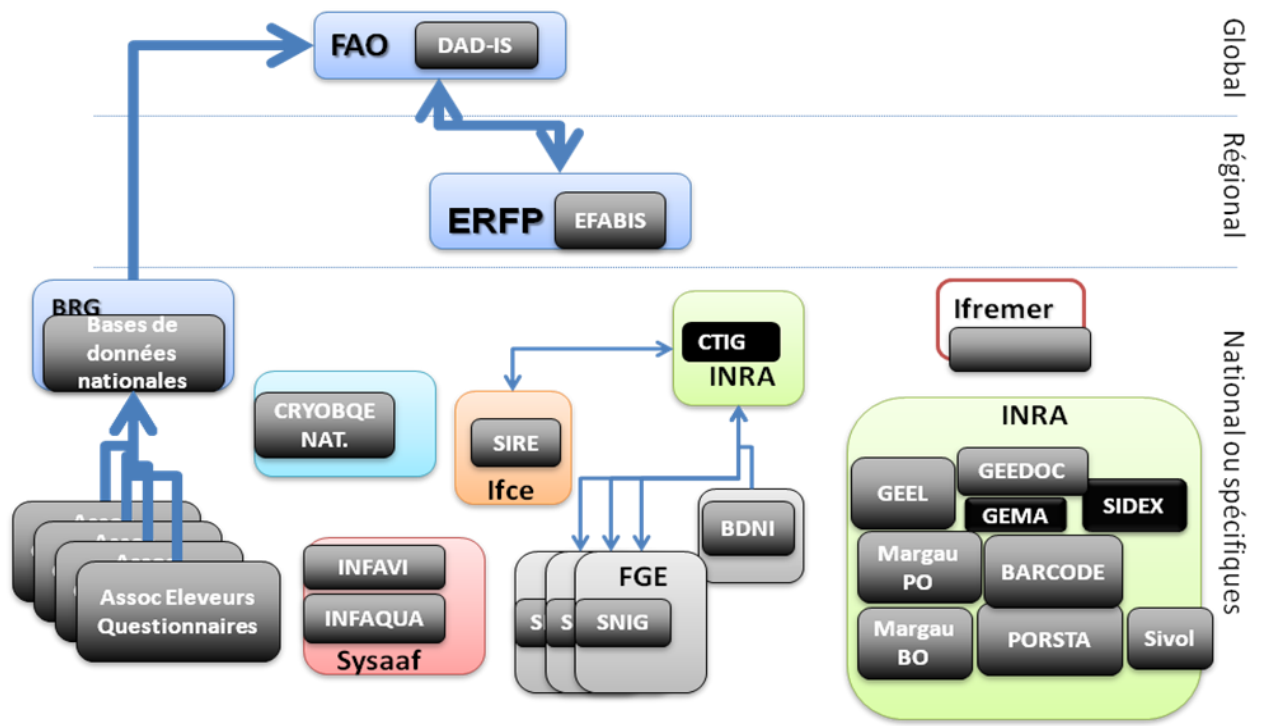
FAO DAD-IS

Global

ERFP EFABIS

Régional

BRG
Bases de données nationales

Assoc
Assoc
Assoc
Assoc Eleveurs Questionnaires

CRYOBQE NAT.

INFAVI
INFAQUA
Sysaaf

SIRE
Ifce

CTIG
INRA

BDNI

FGE
S
S
SNIG

Ifremer

INRA
GEEL
GEEDOC
GEMA
SIDEX
Margau PO
BARCODE
Margau BO
PORSTA
Sivol

National ou spécifiques